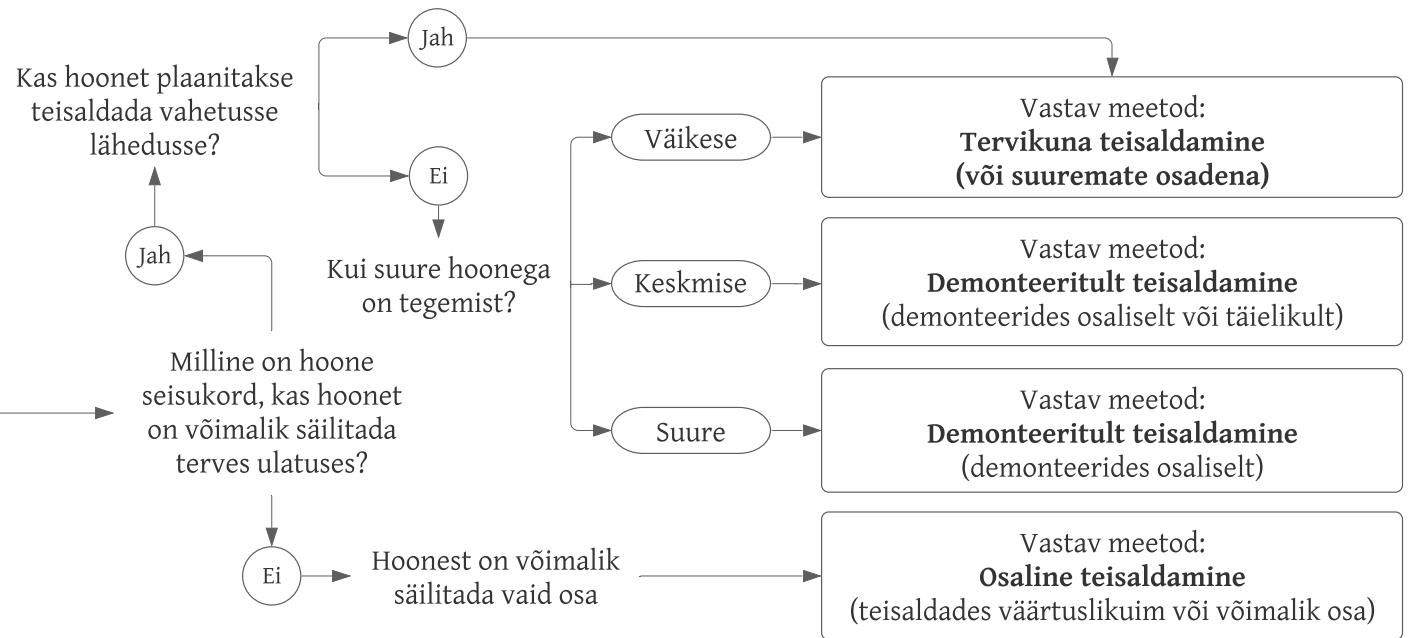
Milline on hoone seisukord, kas hoonet on võimalik säilitada terves ulatuses?

Jah

Kas hoonet plaanitakse teisaldada vahetusse lähedusse?

Jah

Ei

Kui suure hoonega on tegemist?

Väikese

Keskmise

Suure

Ei

Hoonest on võimalik säilitada vaid osa

Vastav meetod:
**Tervikuna teisaldamine (või suuremate osadena)**

Vastav meetod:
**Demonteeritult teisaldamine**
(demonteerides osaliselt või täielikult)

Vastav meetod:
**Demonteeritult teisaldamine**
(demonteerides osaliselt)

Vastav meetod:
**Osaline teisaldamine**
(teisaldades väärtuslikuim või võimalik osa)